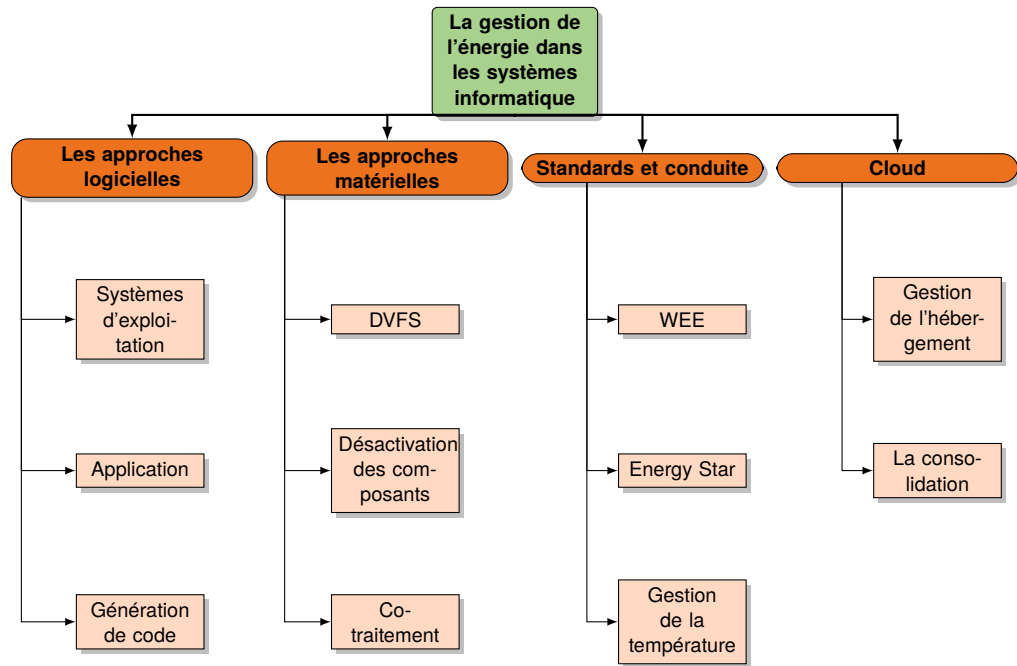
La gestion de l'énergie dans les systèmes informatique

Les approches logicielles

Systèmes d'exploitation

Application

Génération de code

Les approches matérielles

DVFS

Désactivation des composants

Co-traitement

Standards et conduite

WEE

Energy Star

Gestion de la température

Cloud

Gestion de l'hébergement

La consolidation